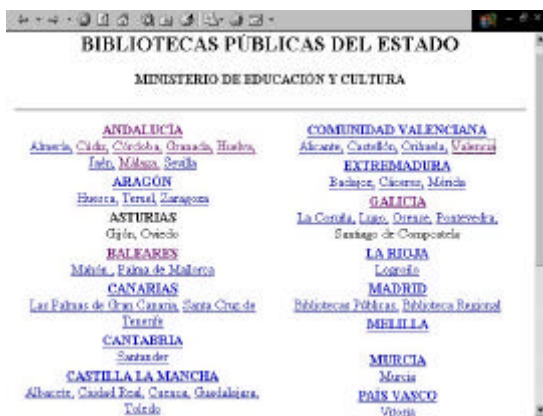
BIBLIOTECAS PÚBLICAS DEL ESTADO

MINISTERIO DE EDUCACIÓN Y CULTURA

ANDALUCÍA
Almería, Cádiz, Córdoba, Granada, Huelva, Jaén, Málaga, Sevilla

ARAGÓN
Huesca, Teruel, Zaragoza

ASTURIAS
Gijón, Oviedo

BALEARES
Mahón, Palma de Mallorca

CANARIAS
Las Palmas de Gran Canaria, Santa Cruz de Tenerife

CANTABRIA
Santander

CASTILLA LA MANCHA
Albacete, Ciudad Real, Cuenca, Guadalajara, Toledo

COMUNIDAD VALENCIANA
Alicante, Castellón, Orihuela, Valencia

EXTREMADURA
Badajoz, Cáceres, Mérida

GALICIA
La Coruña, Lugo, Orense, Pontevedra, Santiago de Compostela

LA RIOJA
Logroño

MADRID
Bibliotecas Públicas, Biblioteca Regional

MELILLA

MURCIA
Murcia

PAIS VASCO
Vitoria